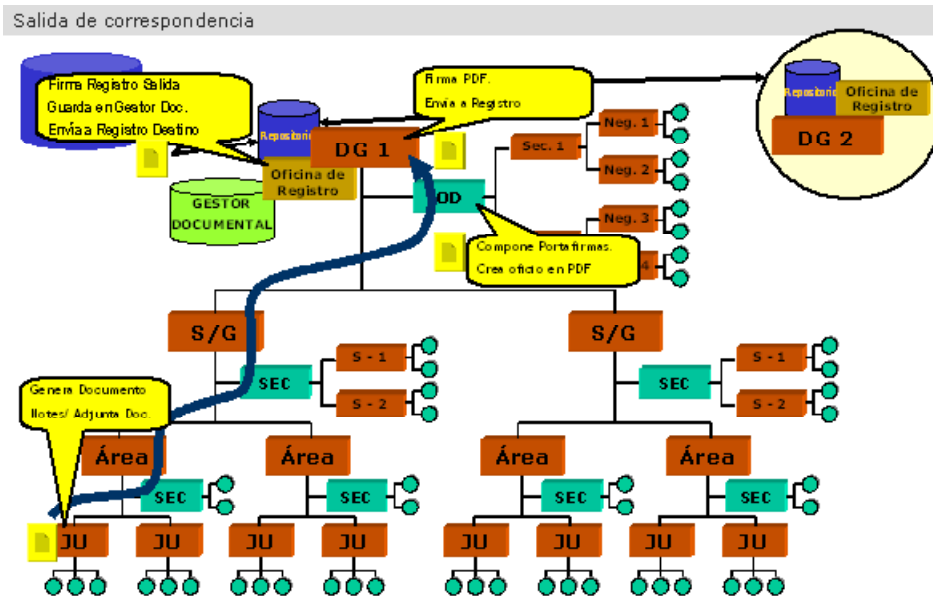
Salida de correspondencia

Firma Registro Salida
Guarda en Gestor Doc.
Envía a Registro Destino

Repositorio

Oficina de Registro

GESTOR DOCUMENTAL

Firma PDF.
Envía a Registro

DG 1

OD

Sec. 1

Neg. 1

Neg. 2

Neg. 3

Compone Portafirmas.
Crea oficio en PDF

Repositorio

Oficina de Registro

DG 2

S/G

SEC

S - 1

S - 2

S/G

SEC

S - 1

S - 2

Genera Documento
Notes/ Adjunta Doc.

Área

SEC

Área

SEC

Área

SEC

Área

SEC

JU

JU

JU

JU

JU

JU

JU

JU